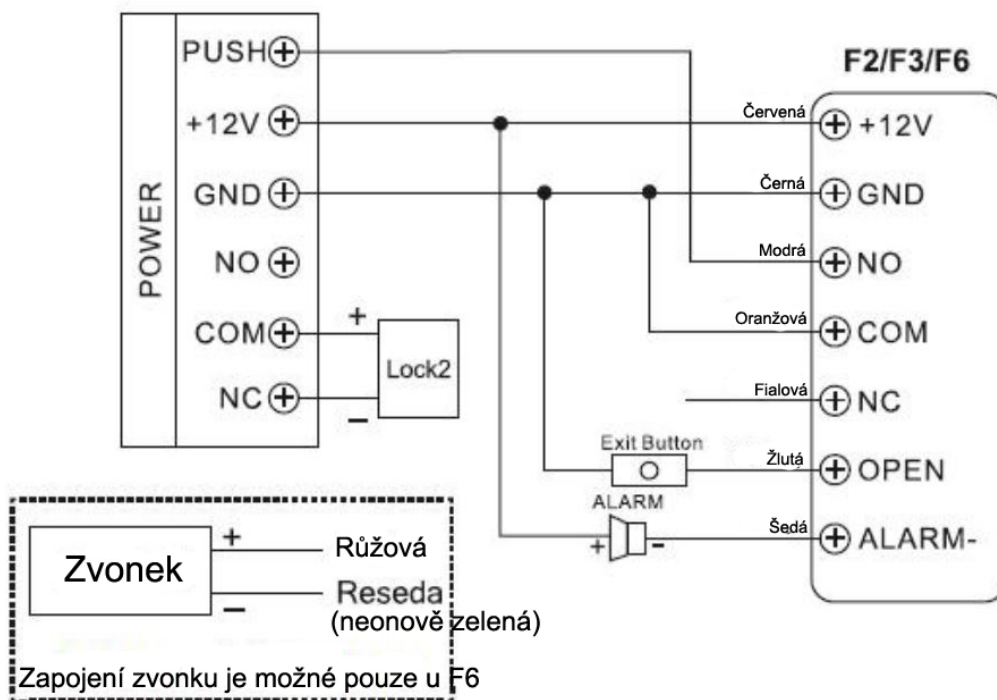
POWER

PUSH
+12V
GND
NO
COM
NC

+
Lock2
−

F2/F3/F6

Červená +12V
Černá GND
Modrá NO
Oranžová COM
Fialová NC
Exit Button
O
Žlutá OPEN
ALARM
+ −
Šedá ALARM-

Zvonek
+
−
Růžová
Reseda
(neonově zelená)

Zapojení zvonku je možné pouze u F6